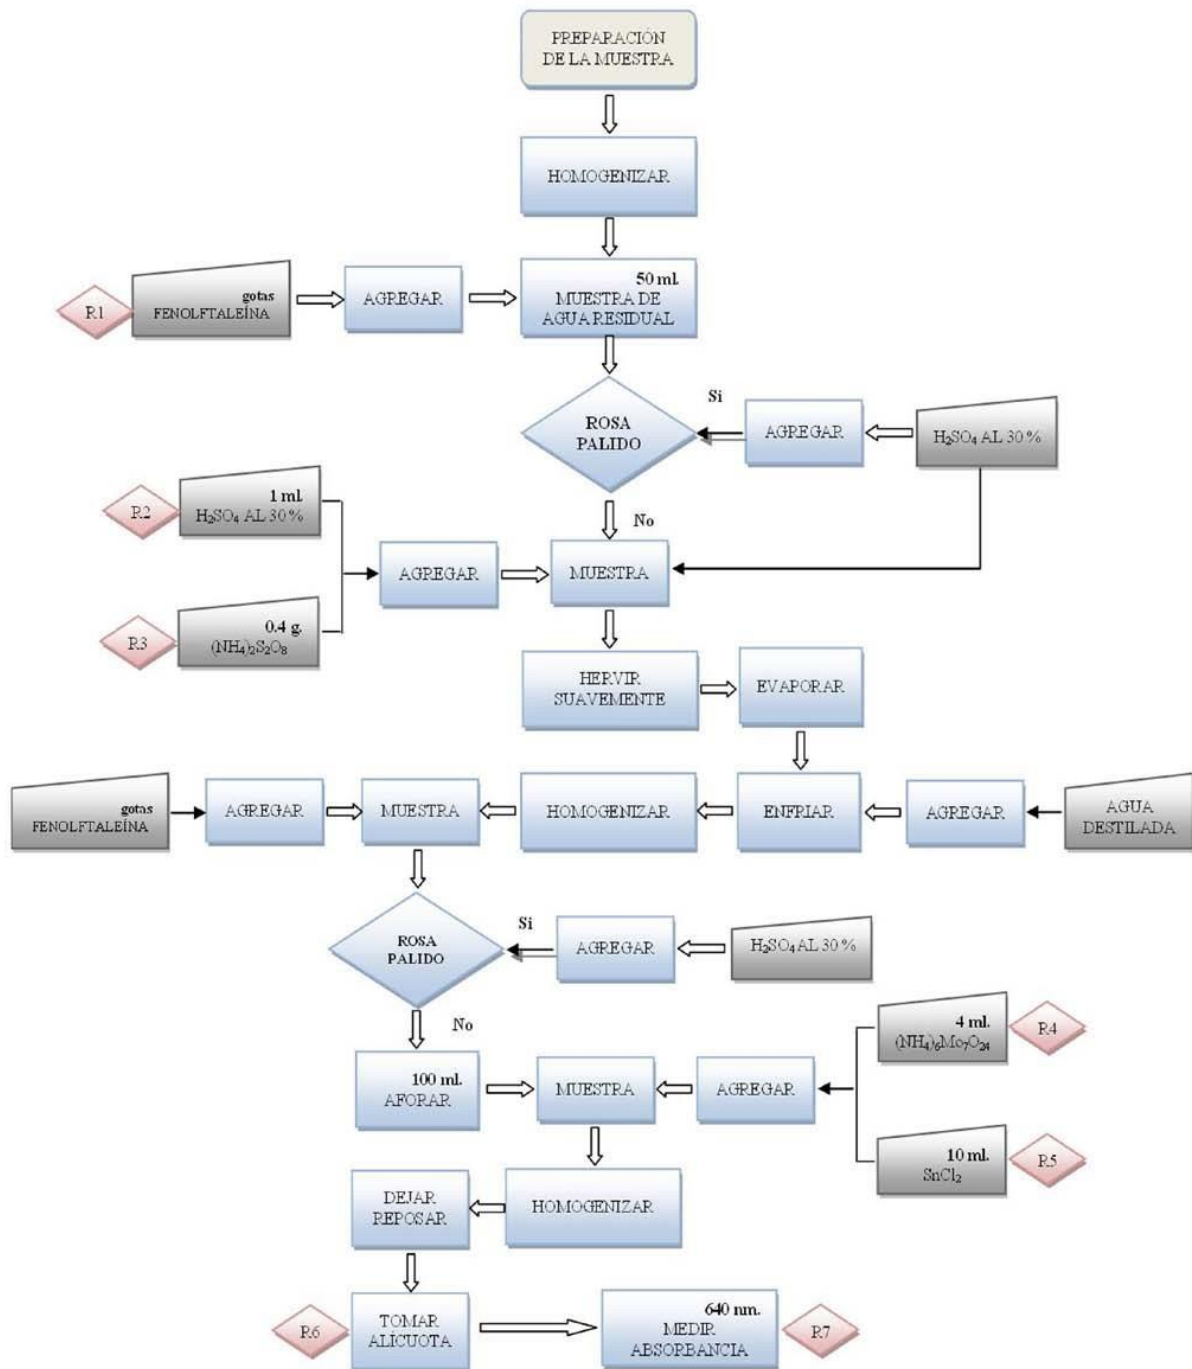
PREPARACIÓN DE LA MUESTRA

HOMOGENIZAR

R1

gotas
FENOLFTALEÍNA

AGREGAR

50 ml.
MUESTRA DE AGUA RESIDUAL

ROSA PALIDO

Si

AGREGAR

$H_2SO_4$ AL 30 %

R2

1 ml.
$H_2SO_4$ AL 30 %

No

AGREGAR

MUESTRA

R3

0.4 g.
$(NH_4)_2S_2O_8$

HERVIR SUAVEMENTE

EVAPORAR

gotas
FENOLFTALEÍNA

AGREGAR

MUESTRA

HOMOGENIZAR

ENFRIAR

AGREGAR

AGUA DESTILADA

ROSA PALIDO

Si

AGREGAR

$H_2SO_4$ AL 30 %

No

4 ml.
$(NH_4)_6Mo_7O_{24}$

R4

100 ml.
AFORAR

MUESTRA

AGREGAR

10 ml.
$SnCl_2$

R5

DEJAR REPOSAR

HOMOGENIZAR

R6

TOMAR ALÍCUOTA

640 nm.
MEDIR ABSORBANCIA

R7